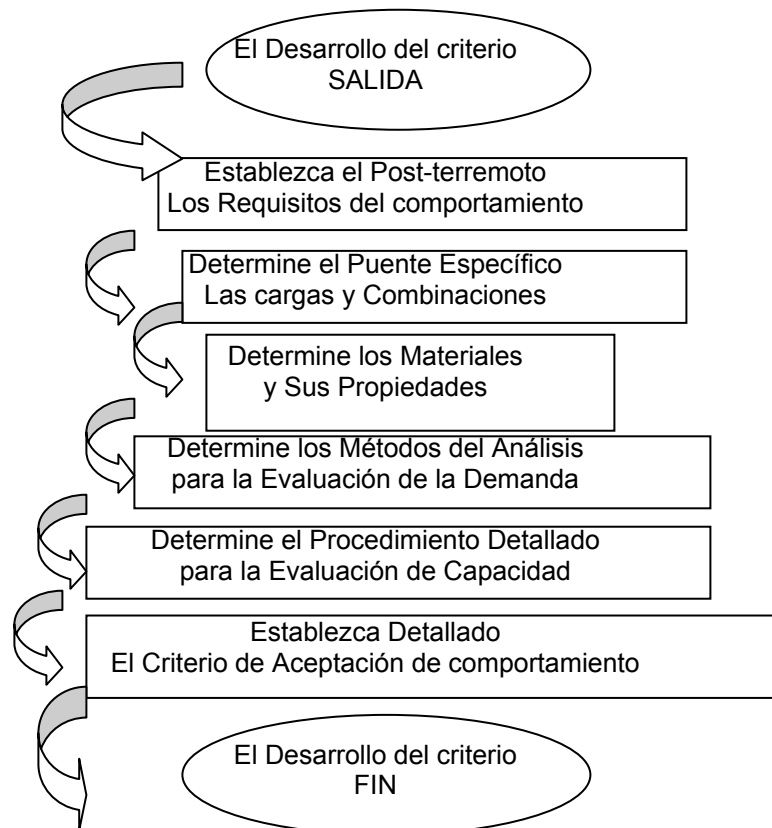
El Desarrollo del criterio
SALIDA

Establezca el Post-terremoto
Los Requisitos del comportamiento

Determine el Puente Específico
Las cargas y Combinaciones

Determine los Materiales
y Sus Propiedades

Determine los Métodos del Análisis
para la Evaluación de la Demanda

Determine el Procedimiento Detallado
para la Evaluación de Capacidad

Establezca Detallado
El Criterio de Aceptación de comportamiento

El Desarrollo del criterio
FIN